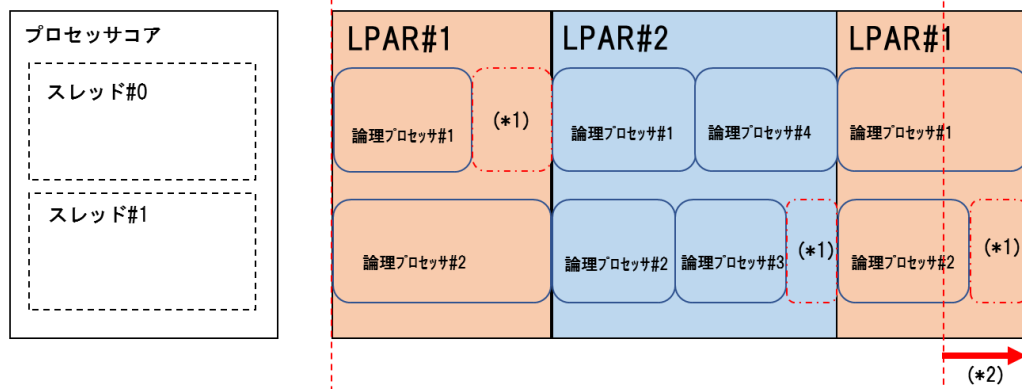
プロセッサコア

スレッド#0

スレッド#1

LPAR#1

論理プロセッサ#1

(*1)

論理プロセッサ#2

LPAR#2

論理プロセッサ#1

論理プロセッサ#4

論理プロセッサ#2

論理プロセッサ#3

(*1)

LPAR#1

論理プロセッサ#1

論理プロセッサ#2

(*1)

(*2)